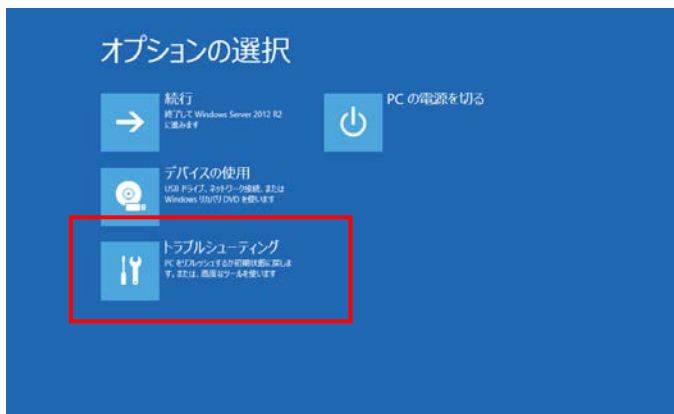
オプションの選択

続行
終了して Windows Server 2012 R2 に進みます

PC の電源を切る

デバイスの使用
USB ドライブ、ネットワーク接続、または Windows リカバリ DVD を使います

トラブルシューティング
PC をリフレッシュするか初期状態に戻します。または、高度なツールを使います